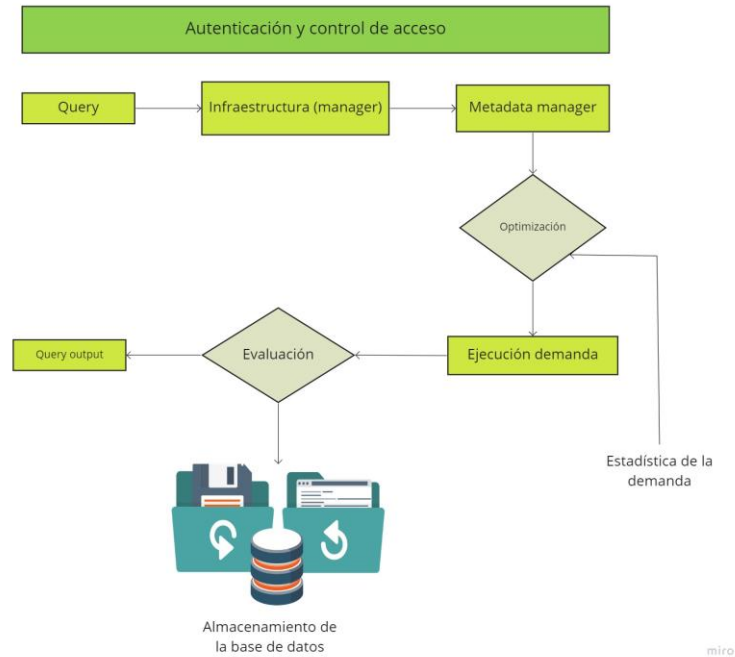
Autenticación y control de acceso

Query

Infraestructura (manager)

Metadata manager

Optimización

Query output

Evaluación

Ejecución demanda

Estadística de la demanda

Almacenamiento de la base de datos

miro